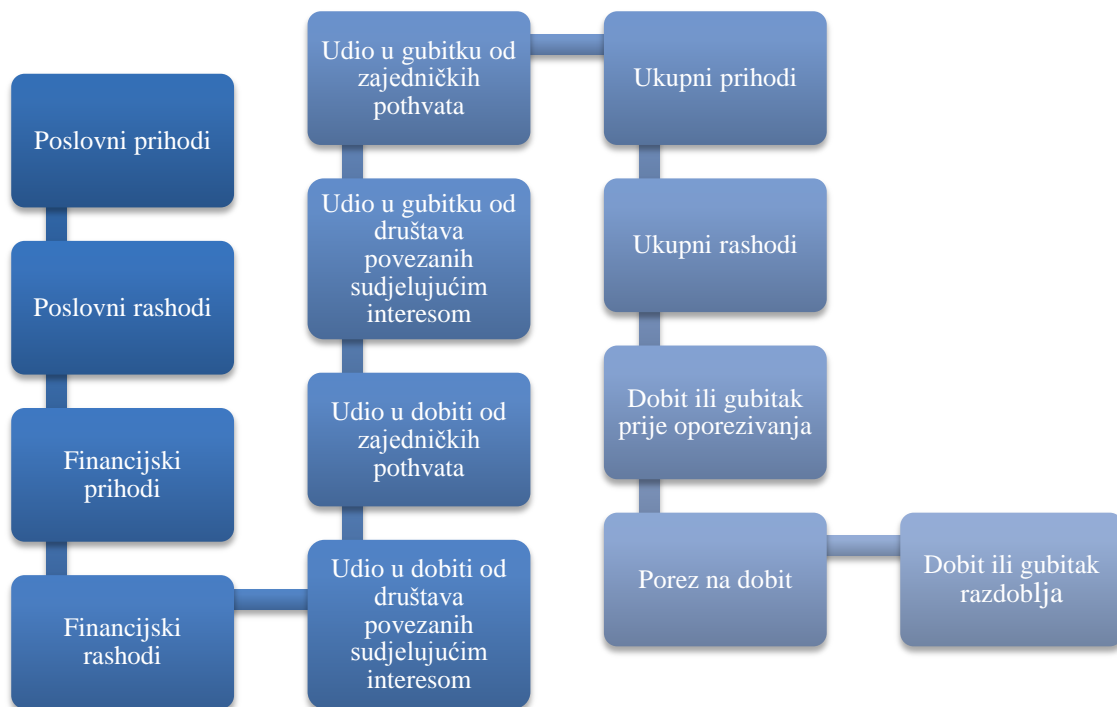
Poslovni prihodi

Poslovni rashodi

Financijski prihodi

Financijski rashodi

Udio u dobiti od društava povezanih sudjelujućim interesom

Udio u dobiti od zajedničkih pothvata

Udio u gubitku od društava povezanih sudjelujućim interesom

Udio u gubitku od zajedničkih pothvata

Ukupni prihodi

Ukupni rashodi

Dobit ili gubitak prije oporezivanja

Porez na dobit

Dobit ili gubitak razdoblja